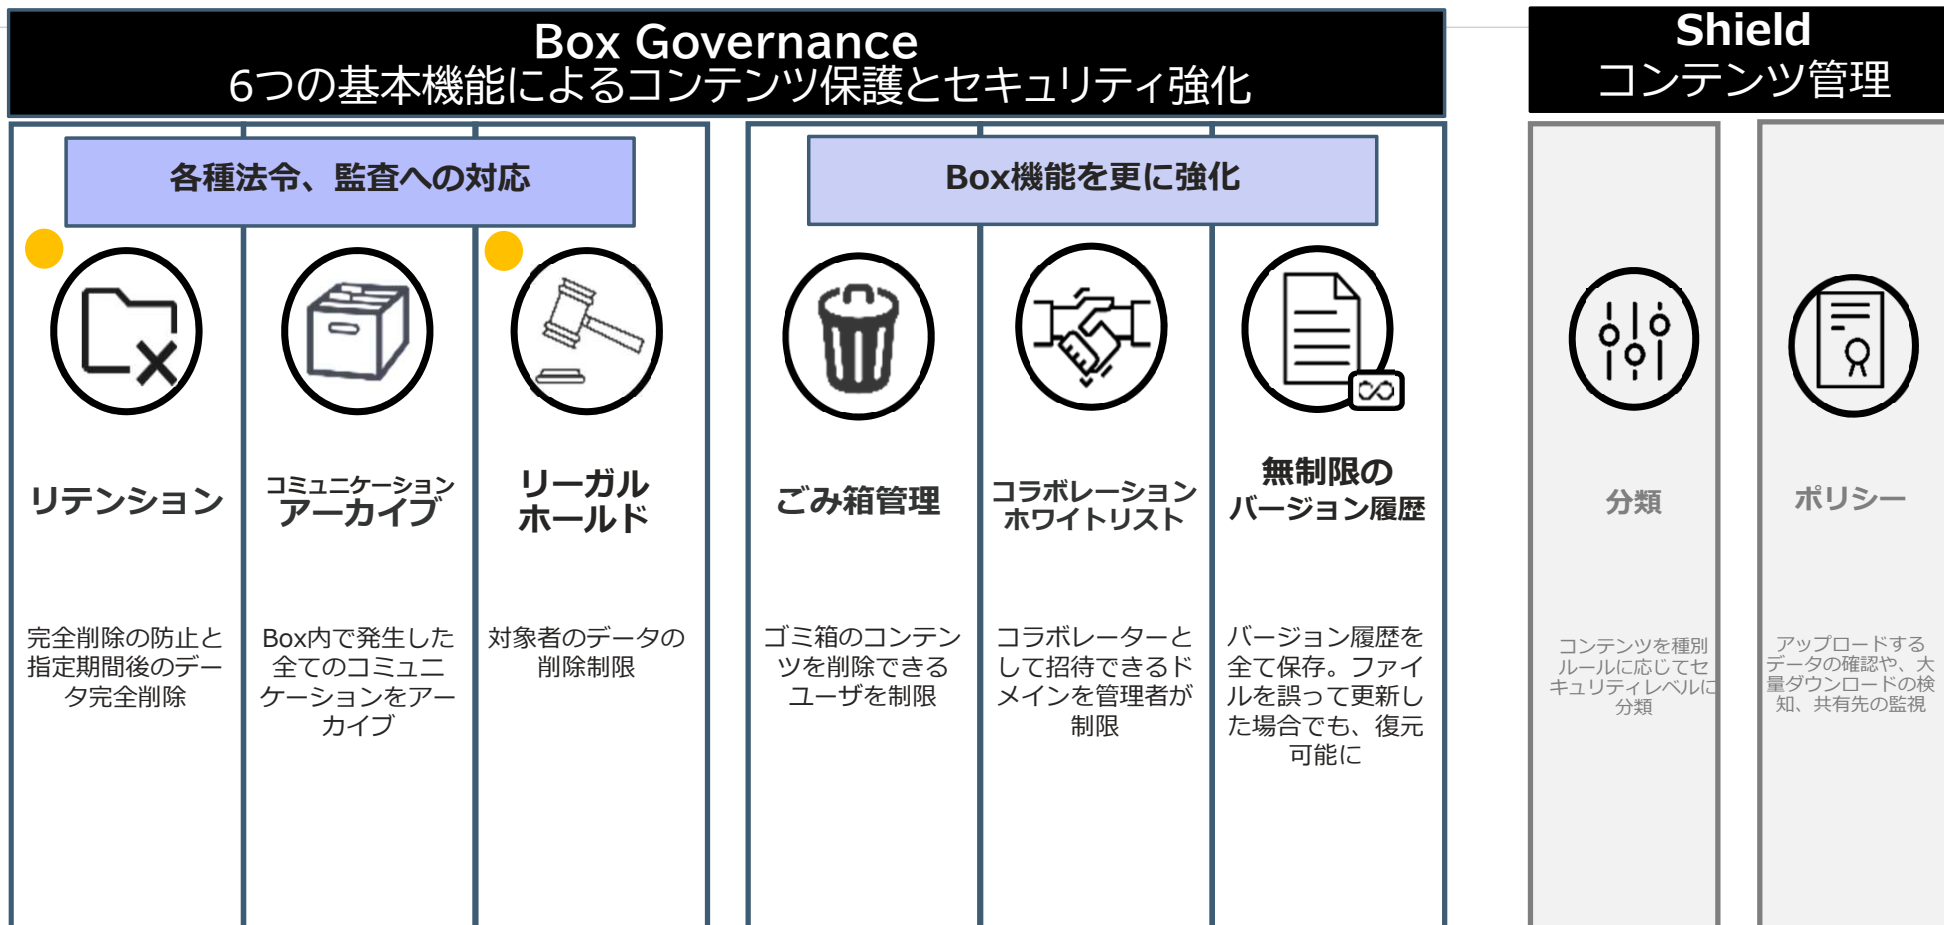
Box Governance
6つの基本機能によるコンテンツ保護とセキュリティ強化

Shield
コンテンツ管理

各種法令、監査への対応

Box機能を更に強化

リテンション

完全削除の防止と指定期間後のデータ完全削除

コミュニケーション
アーカイブ

Box内で発生した全てのコミュニケーションをアーカイブ

リーガル
ホールド

対象者のデータの削除制限

ごみ箱管理

ゴミ箱のコンテンツを削除できるユーザを制限

コラボレーション
ホワイトリスト

コラボレーターとして招待できるドメインを管理者が制限

無制限の
バージョン履歴

バージョン履歴を全て保存。ファイルを誤って更新した場合でも、復元可能に

分類

コンテンツを種別ルールに応じてセキュリティレベルに分類

ポリシー

アップロードするデータの確認や、大量ダウンロードの検知、共有先の監視